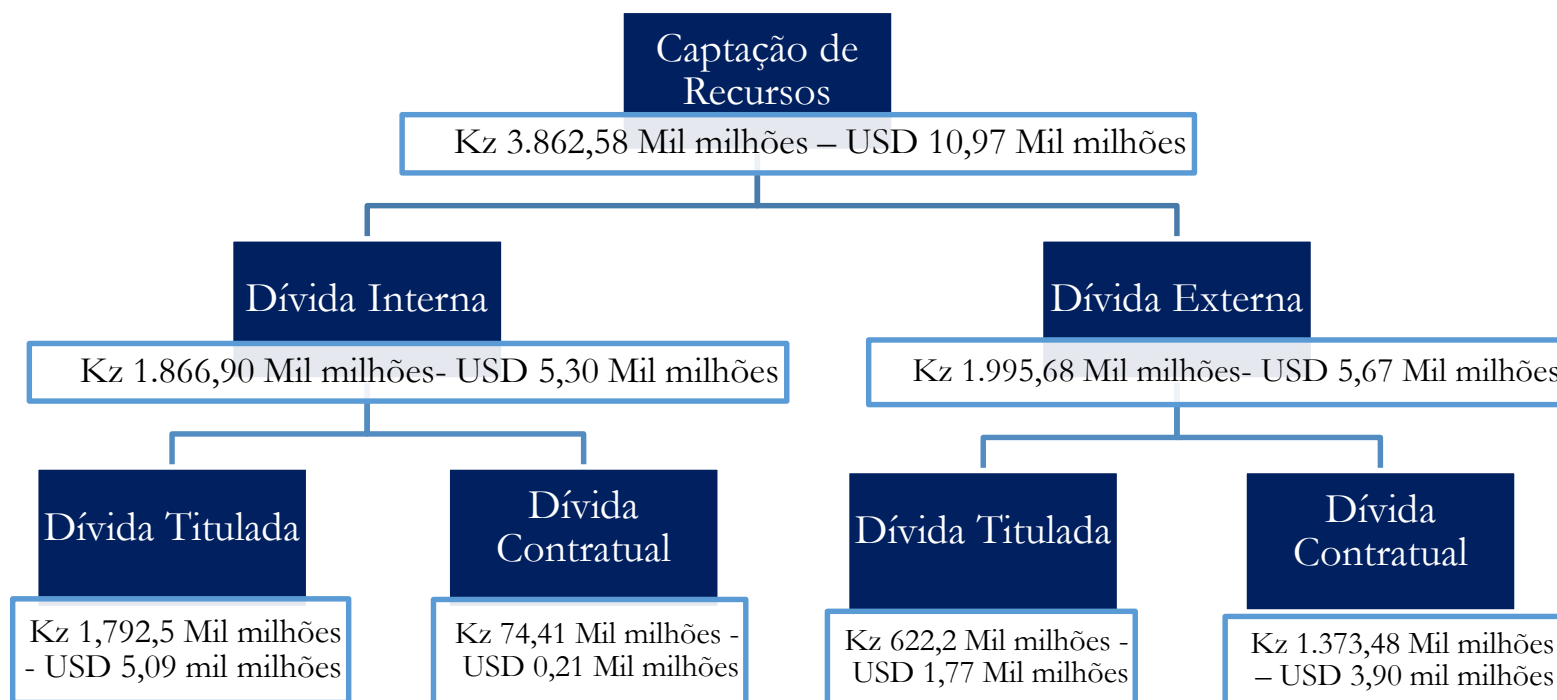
Captação de Recursos

Kz 3.862,58 Mil milhões – USD 10,97 Mil milhões

Dívida Interna

Kz 1.866,90 Mil milhões- USD 5,30 Mil milhões

Dívida Externa

Kz 1.995,68 Mil milhões- USD 5,67 Mil milhões

Dívida Titulada

Kz 1,792,5 Mil milhões - USD 5,09 mil milhões

Dívida Contratual

Kz 74,41 Mil milhões - USD 0,21 Mil milhões

Dívida Titulada

Kz 622,2 Mil milhões - USD 1,77 Mil milhões

Dívida Contratual

Kz 1.373,48 Mil milhões – USD 3,90 mil milhões